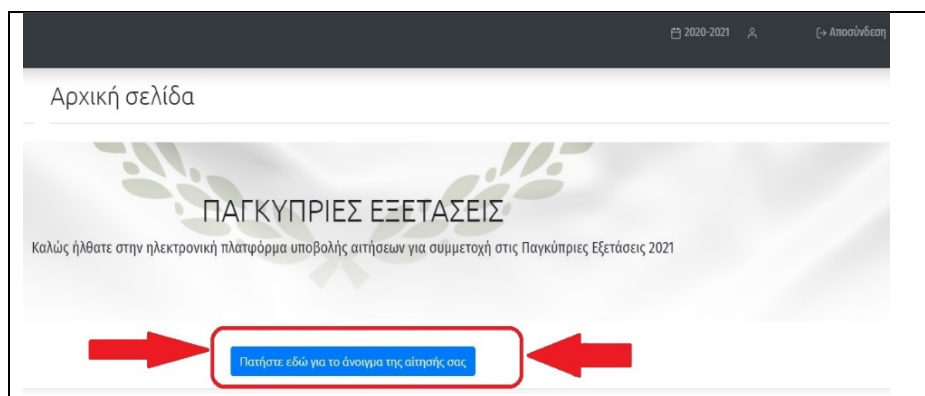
2020-2021

Αποσύνδεση

Αρχική σελίδα

ΠΑΓΚΥΠΡΙΕΣ ΕΞΕΤΑΣΕΙΣ

Καλώς ήλθατε στην ηλεκτρονική πλατφόρμα υποβολής αιτήσεων για συμμετοχή στις Παγκύπριες Εξετάσεις 2021

Πατήστε εδώ για το άνοιγμα της αίτησής σας